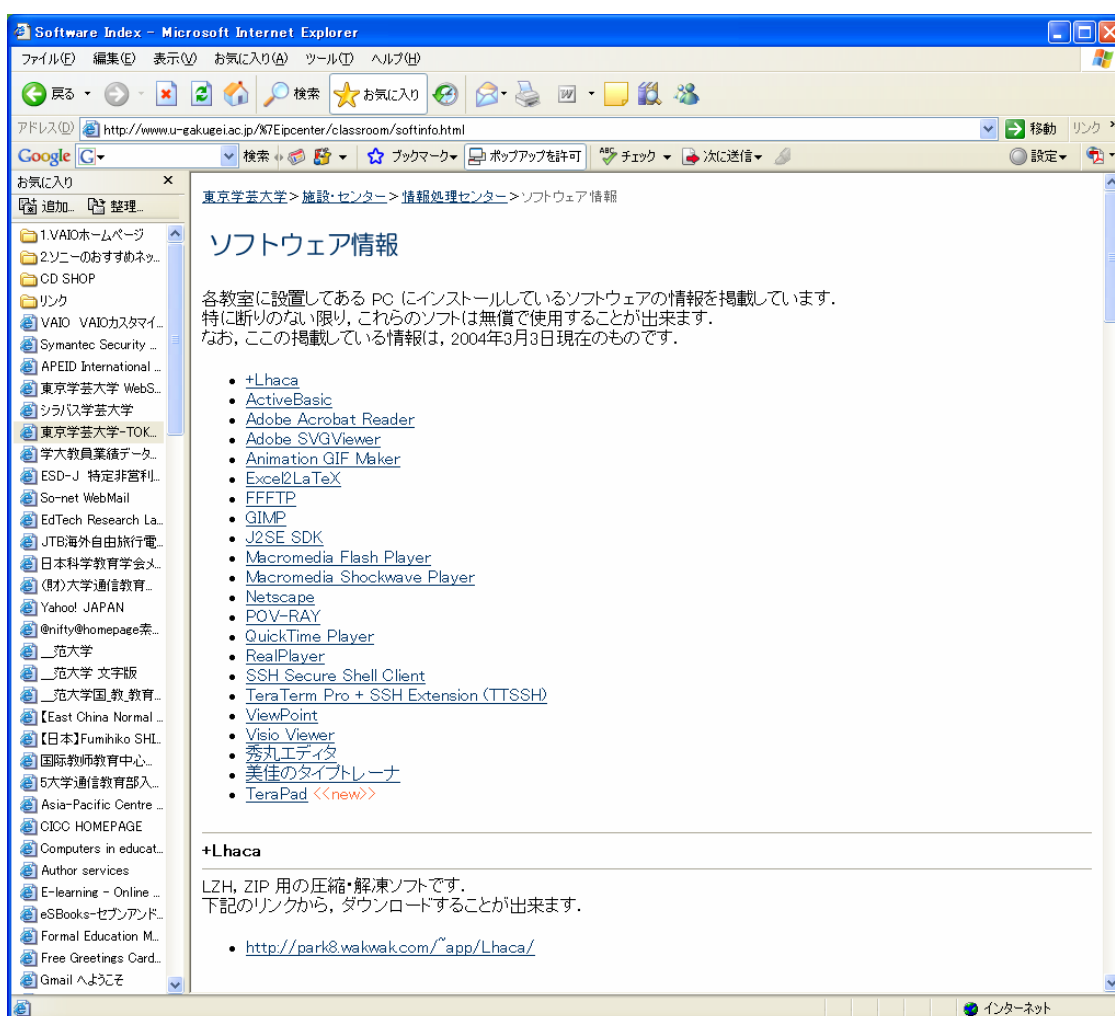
Software Index - Microsoft Internet Explorer

ファイル(F) 編集(E) 表示(V) お気に入り(A) ツール(T) ヘルプ(H)

戻る 検索 お気に入り

アドレス(D) http://www.u-gakugei.ac.jp/%7Eipcenter/classroom/softinfo.html 移動 リンク

Google G 検索 ブックマーク ポップアップを許可 チェック 次に送信 設定

お気に入り
追加... 整理...
1.VAIOホームページ
2.ソニーのおすすめネッ...
CD SHOP
リンク
VAIO VAIOカスタマイ...
Symantec Security ...
APEID International ...
東京学芸大学 WebS...
シラバス学芸大学
東京学芸大学-TOK...
学大教員業績データ...
ESD-J 特定非営利...
So-net WebMail
EdTech Research La...
JTB海外自由旅行電...
日本科学教育学会メ...
(財)大学通信教育...
Yahoo! JAPAN
@nifty@homepage素...
_范大学
_范大学 文字版
_范大学国_教_教育...
【East China Normal ...
【日本】Fumihiko SHI...
国际教师教育中心...
5大学通信教育部入...
Asia-Pacific Centre ...
CICC HOMEPAGE
Computers in educat...
Author services
E-learning - Online ...
eSBooks-セブンアンド...
Formal Education M...
Free Greetings Card...
Gmail へようこそ

東京学芸大学 > 施設・センター > 情報処理センター > ソフトウェア情報

ソフトウェア情報

各教室に設置してある PC にインストールしているソフトウェアの情報を掲載しています.
特に断りのない限り,これらのソフトは無償で使用することが出来ます.
なお,ここの掲載している情報は,2004年3月3日現在のものです.

- +Lhaca
- ActiveBasic
- Adobe Acrobat Reader
- Adobe SVGViewer
- Animation GIF Maker
- Excel2LaTeX
- FFFTP
- GIMP
- J2SE SDK
- Macromedia Flash Player
- Macromedia Shockwave Player
- Netscape
- POV-RAY
- QuickTime Player
- RealPlayer
- SSH Secure Shell Client
- TeraTerm Pro + SSH Extension (TTSSH)
- ViewPoint
- Visio Viewer
- 秀丸エディタ
- 美佳のタイプトレーナ
- TeraPad <<new>>

+Lhaca

LZH, ZIP 用の圧縮・解凍ソフトです.
下記のリンクから,ダウンロードすることが出来ます.

- http://park8.wakwak.com/~app/Lhaca/

インターネット